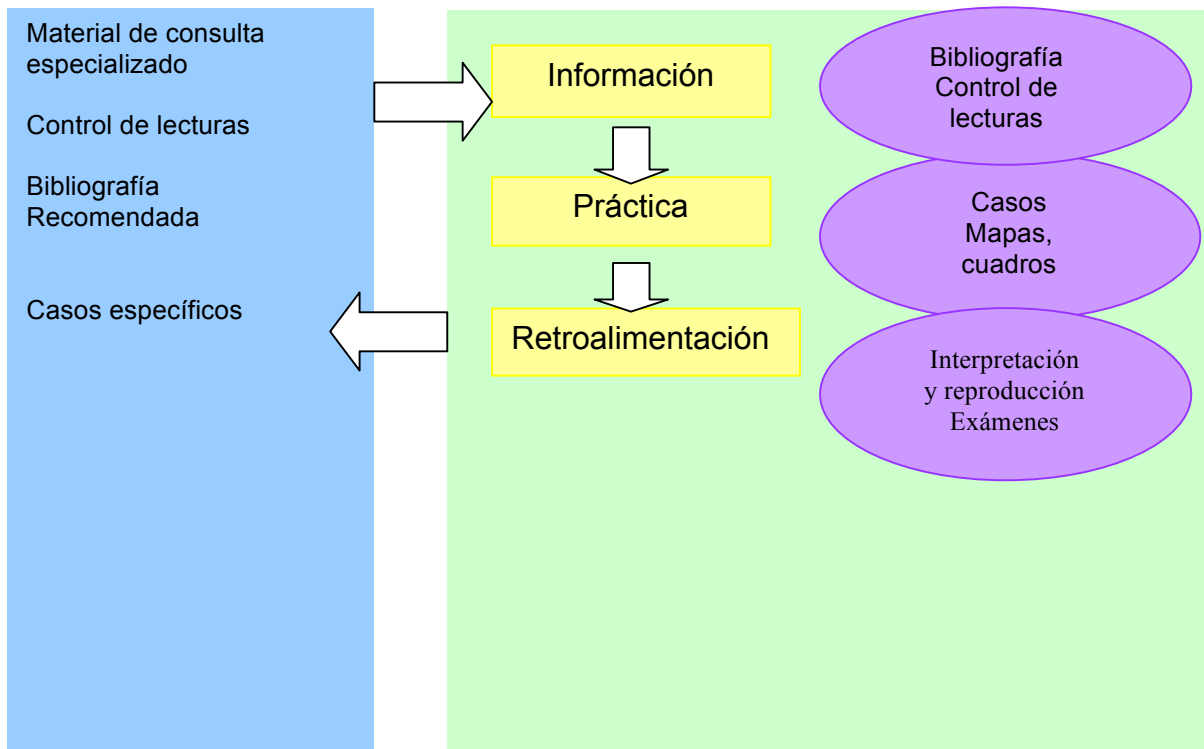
Material de consulta especializado

Control de lecturas

Bibliografía Recomendada

Casos específicos

Información

Práctica

Retroalimentación

Bibliografía
Control de lecturas

Casos
Mapas, cuadros

Interpretación y reproducción
Exámenes